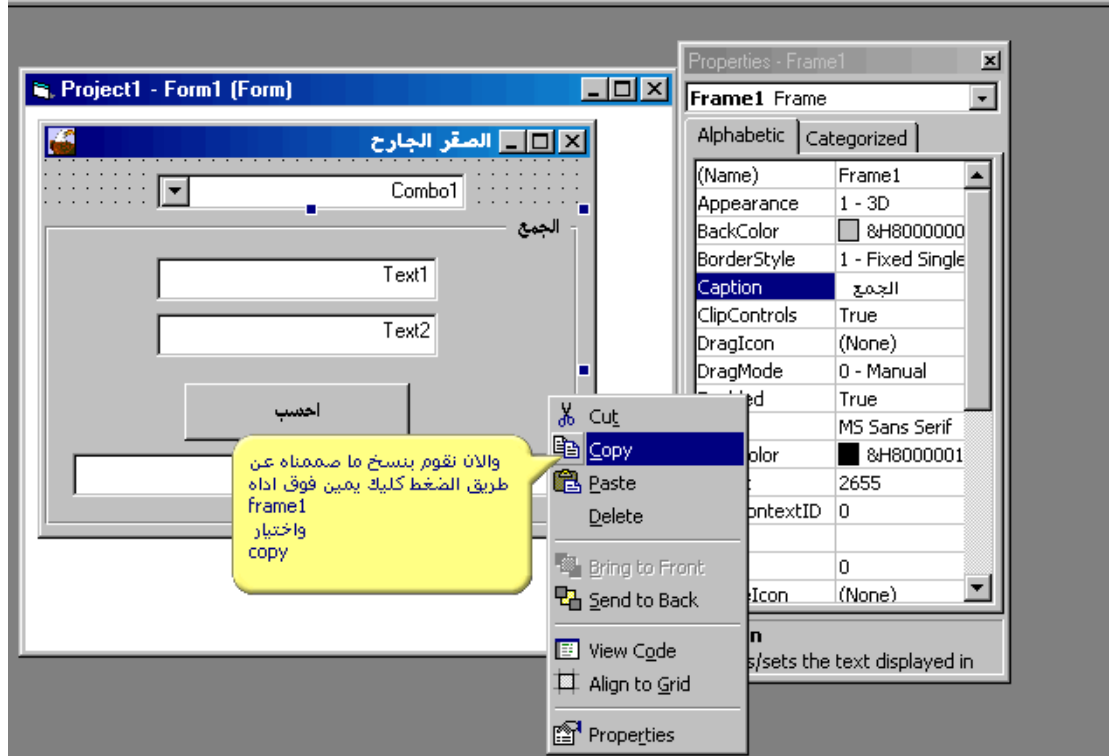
Project1 - Form1 (Form)

الصقر الجارح

Combo1

الجمع

Text1

Text2

احسب

والان نقوم بنسخ ما صممناه عن طريق الضغط كليك يمين فوق اداه frame1 واختيار copy

Cut
Copy
Paste
Delete
Bring to Front
Send to Back
View Code
Align to Grid
Properties

Properties - Frame1

Frame1 Frame

Alphabetic | Categorized

| | |
|---|---|
| (Name) | Frame1 |
| Appearance | 1 - 3D |
| BackColor | &H8000000 |
| BorderStyle | 1 - Fixed Single |
| Caption | الجمع |
| ClipControls | True |
| DragIcon | (None) |
| DragMode | 0 - Manual |
| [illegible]ed | True |
| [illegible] | MS Sans Serif |
| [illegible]olor | &H8000001 |
| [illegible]t | 2655 |
| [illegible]ontextID | 0 |
| | |
| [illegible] | 0 |
| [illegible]eIcon | (None) |

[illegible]n
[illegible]s/sets the text displayed in